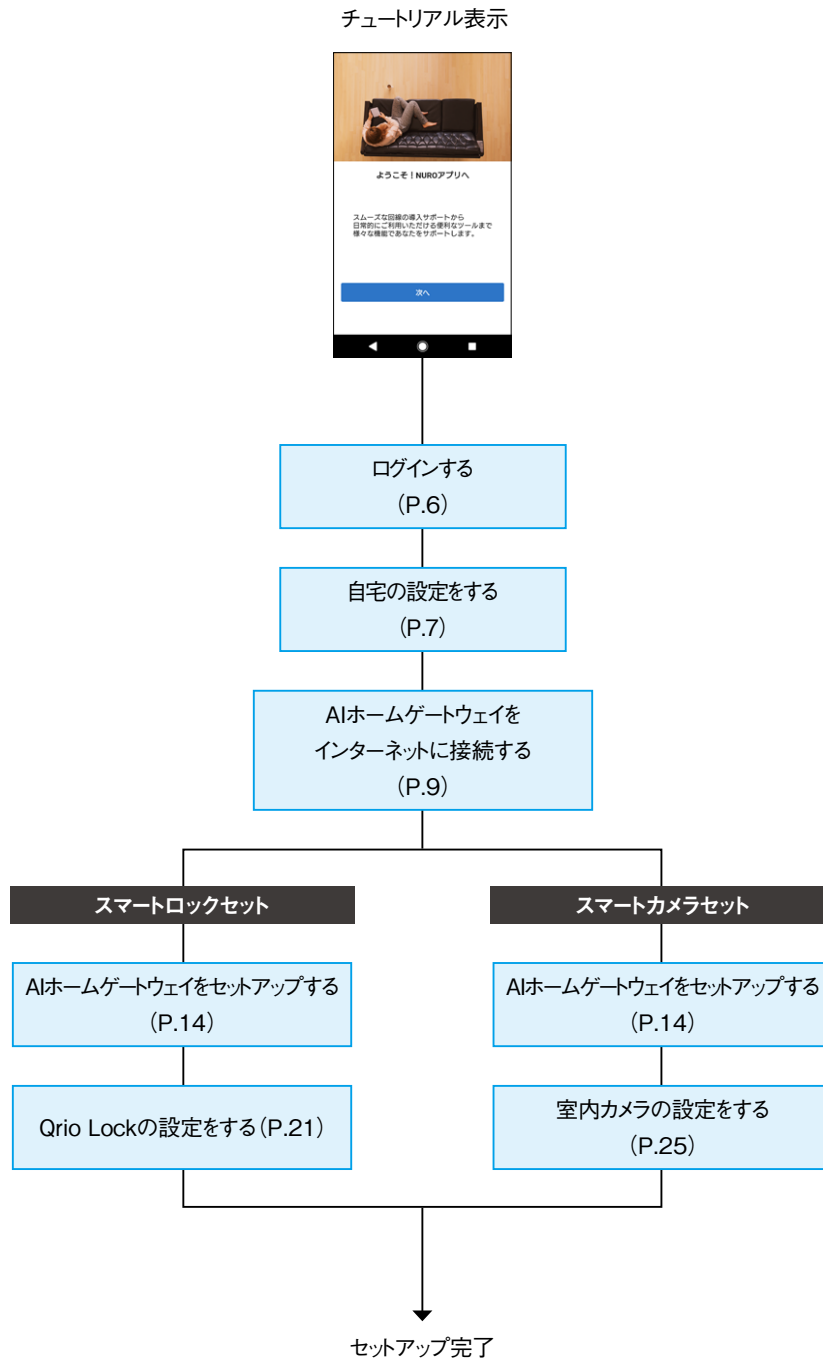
チュートリアル表示

ようこそ！NUROアプリへ

スムーズな回線の導入サポートから日常的にご利用いただける便利なツールまで様々な機能であなたをサポートします。

次へ

ログインする
（P.6）

自宅の設定をする
（P.7）

AIホームゲートウェイをインターネットに接続する
（P.9）

スマートロックセット

AIホームゲートウェイをセットアップする
（P.14）

Qrio Lockの設定をする（P.21）

スマートカメラセット

AIホームゲートウェイをセットアップする
（P.14）

室内カメラの設定をする
（P.25）

セットアップ完了